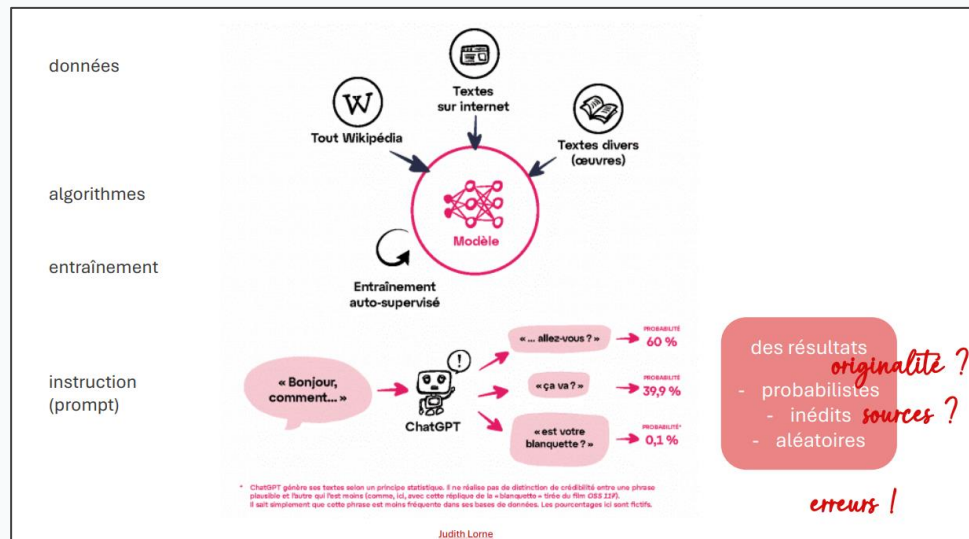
données

algorithmes

entraînement

instruction (prompt)

Tout Wikipédia

Textes sur internet

Textes divers (œuvres)

Modèle

Entraînement auto-supervisé

« Bonjour, comment... »

ChatGPT

« ... allez-vous ? »

PROBABILITÉ 60 %

« ça va ? »

PROBABILITÉ 39,9 %

« est votre blanquette ? »

PROBABILITÉ* 0,1 %

* ChatGPT génère ses textes selon un principe statistique. Il ne réalise pas de distinction de crédibilité entre une phrase plausible et l'autre qui l'est moins (comme, ici, avec cette réplique de la « blanquette » tirée du film OSS 117). Il sait simplement que cette phrase est moins fréquente dans ses bases de données. Les pourcentages ici sont fictifs.

Judith Lorne

des résultats
- probabilistes
- inédits
- aléatoires

originalité ?

sources ?

erreurs !